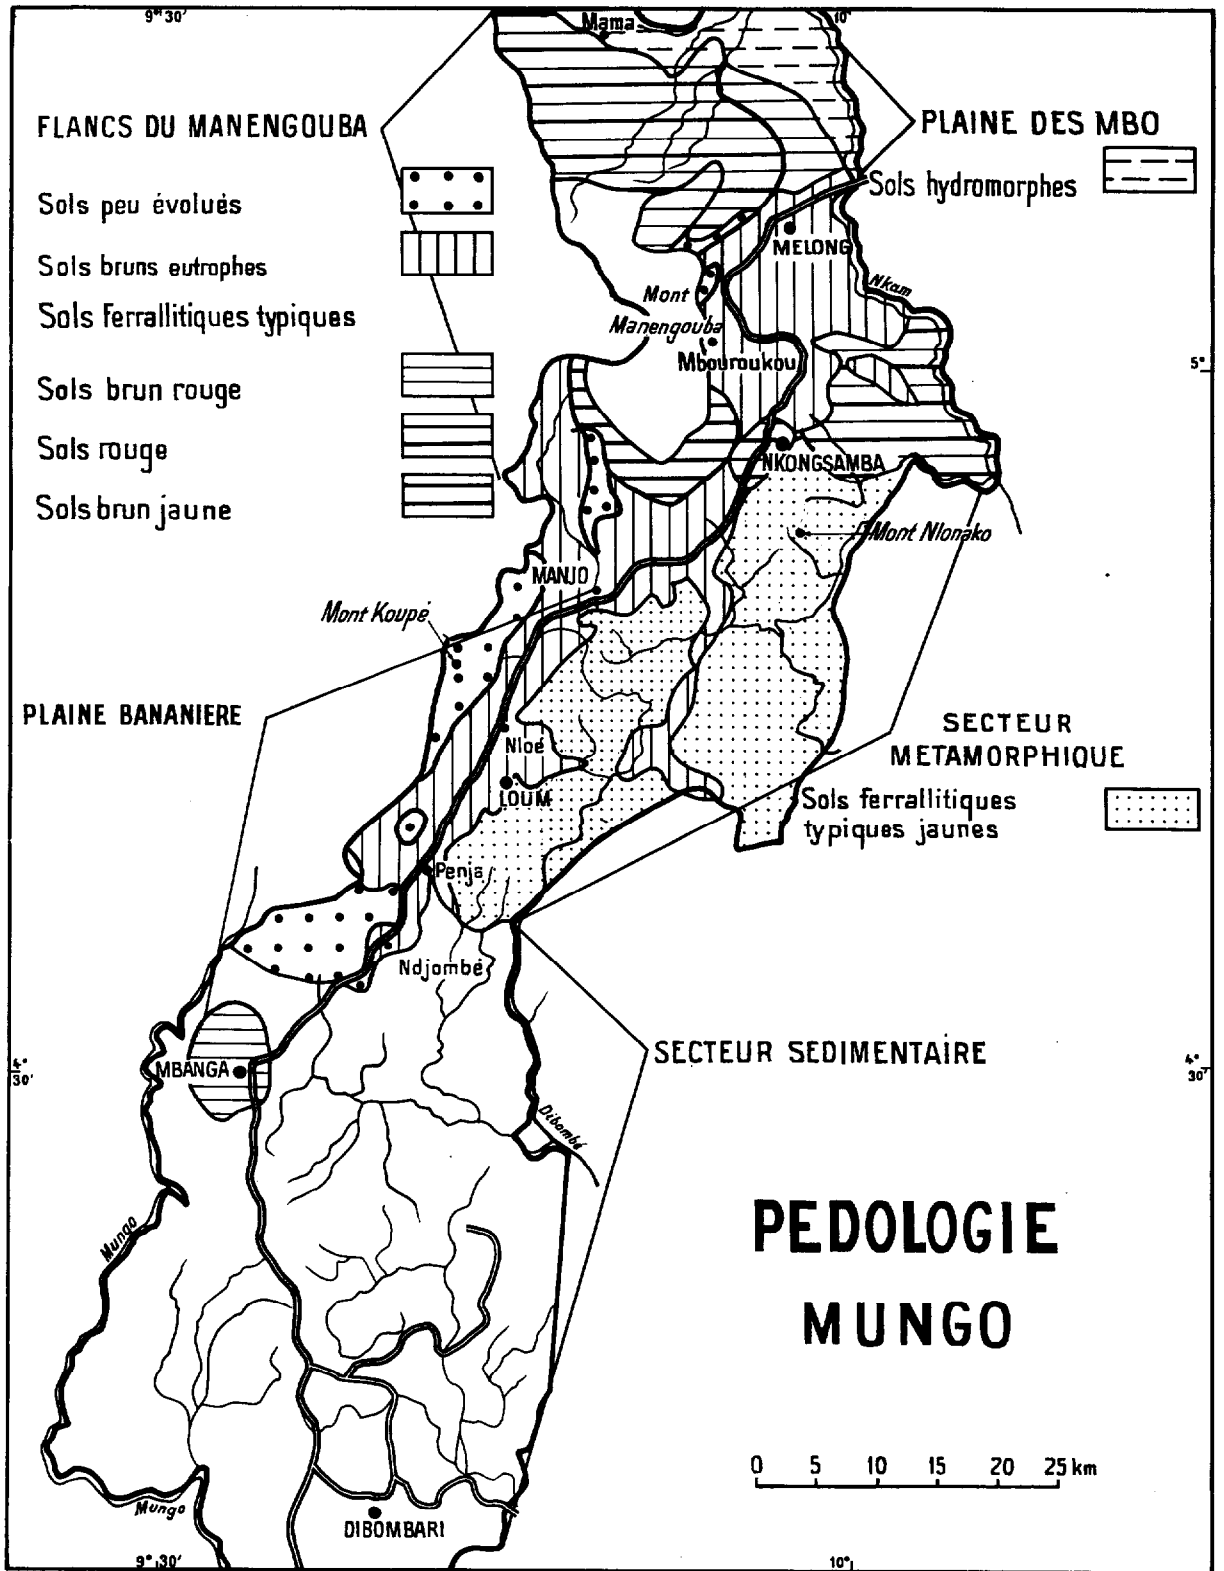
9°30'

Mama

10°

FLANCS DU MANENGOUBA

Sols peu évolués

Sols bruns eutrophes

Sols Ferrallitiques typiques

Sols brun rouge

Sols rouge

Sols brun jaune

PLAINE DES MBO

Sols hydromorphes

MELONG

Nkam

Mont Manengouba

Mbouroukou

5°

NKONGSAMBA

Mont Nlonako

MANJO

Mont Koupé

PLAINE BANANIERE

SECTEUR METAMORPHIQUE

Sols ferrallitiques typiques jaunes

Nloé

LOUM

Penja

Ndjombé

SECTEUR SEDIMENTAIRE

4° 30'

MBANGA

4° 30'

Dibombé

PEDOLOGIE MUNGO

Mungo

Mungo

0 5 10 15 20 25 km

DIBOMBARI

9°30'

10°